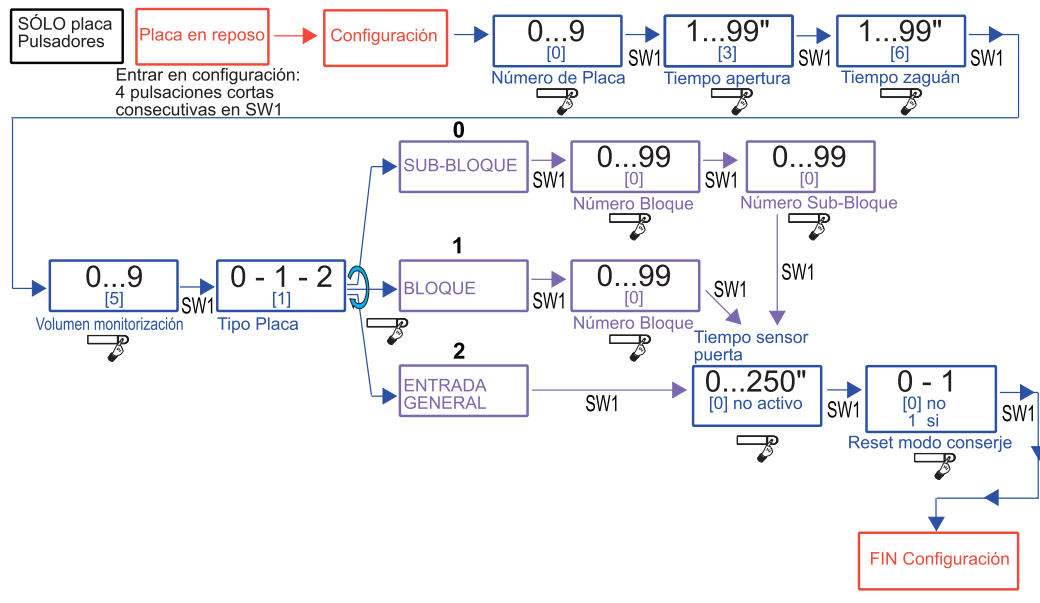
SÓLO placa Pulsadores

Placa en reposo

Configuración

Entrar en configuración: 4 pulsaciones cortas consecutivas en SW1

0...9
[0]
Número de Placa

SW1

1...99"
[3]
Tiempo apertura

SW1

1...99"
[6]
Tiempo zaguán

SW1

0...9
[5]
Volumen monitorización

SW1

0 - 1 - 2
[1]
Tipo Placa

0

SUB-BLOQUE

SW1

0...99
[0]
Número Bloque

SW1

0...99
[0]
Número Sub-Bloque

1

BLOQUE

SW1

0...99
[0]
Número Bloque

SW1

SW1

Tiempo sensor puerta

2

ENTRADA GENERAL

SW1

0...250"
[0] no activo

SW1

0 - 1
[0] no
1 si
Reset modo conserje

SW1

FIN Configuración